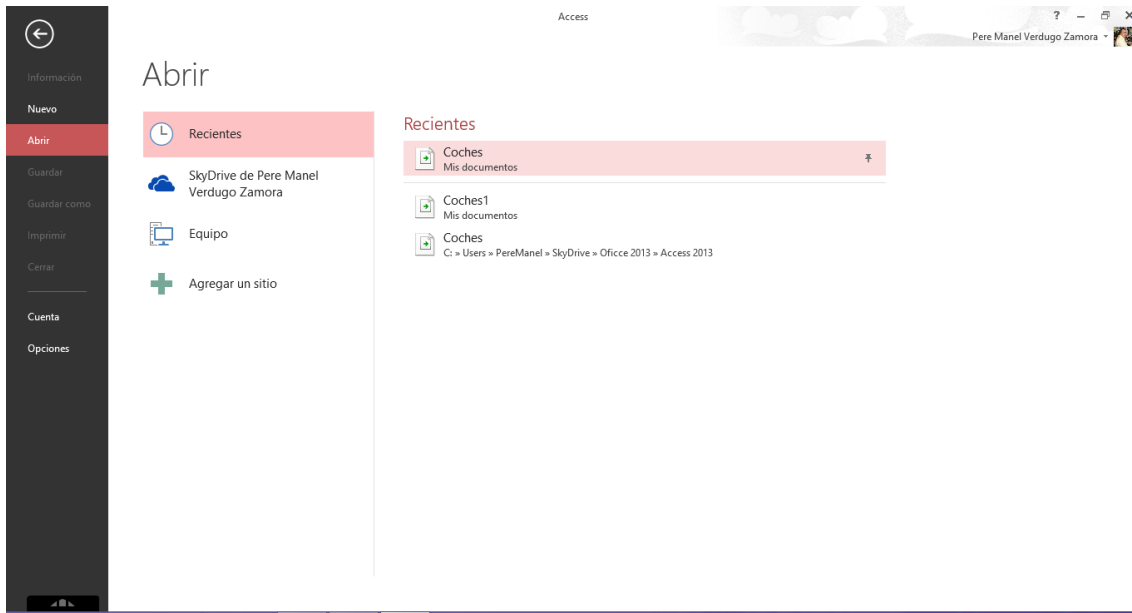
Access

? – ⧉ ×

Pere Manel Verdugo Zamora

Información
Nuevo
Abrir
Guardar
Guardar como
Imprimir
Cerrar
Cuenta
Opciones

Abrir

Recientes

SkyDrive de Pere Manel Verdugo Zamora

Equipo

Agregar un sitio

Recientes

Coches
Mis documentos

Coches1
Mis documentos

Coches
C: » Users » PereManel » SkyDrive » Oficce 2013 » Access 2013